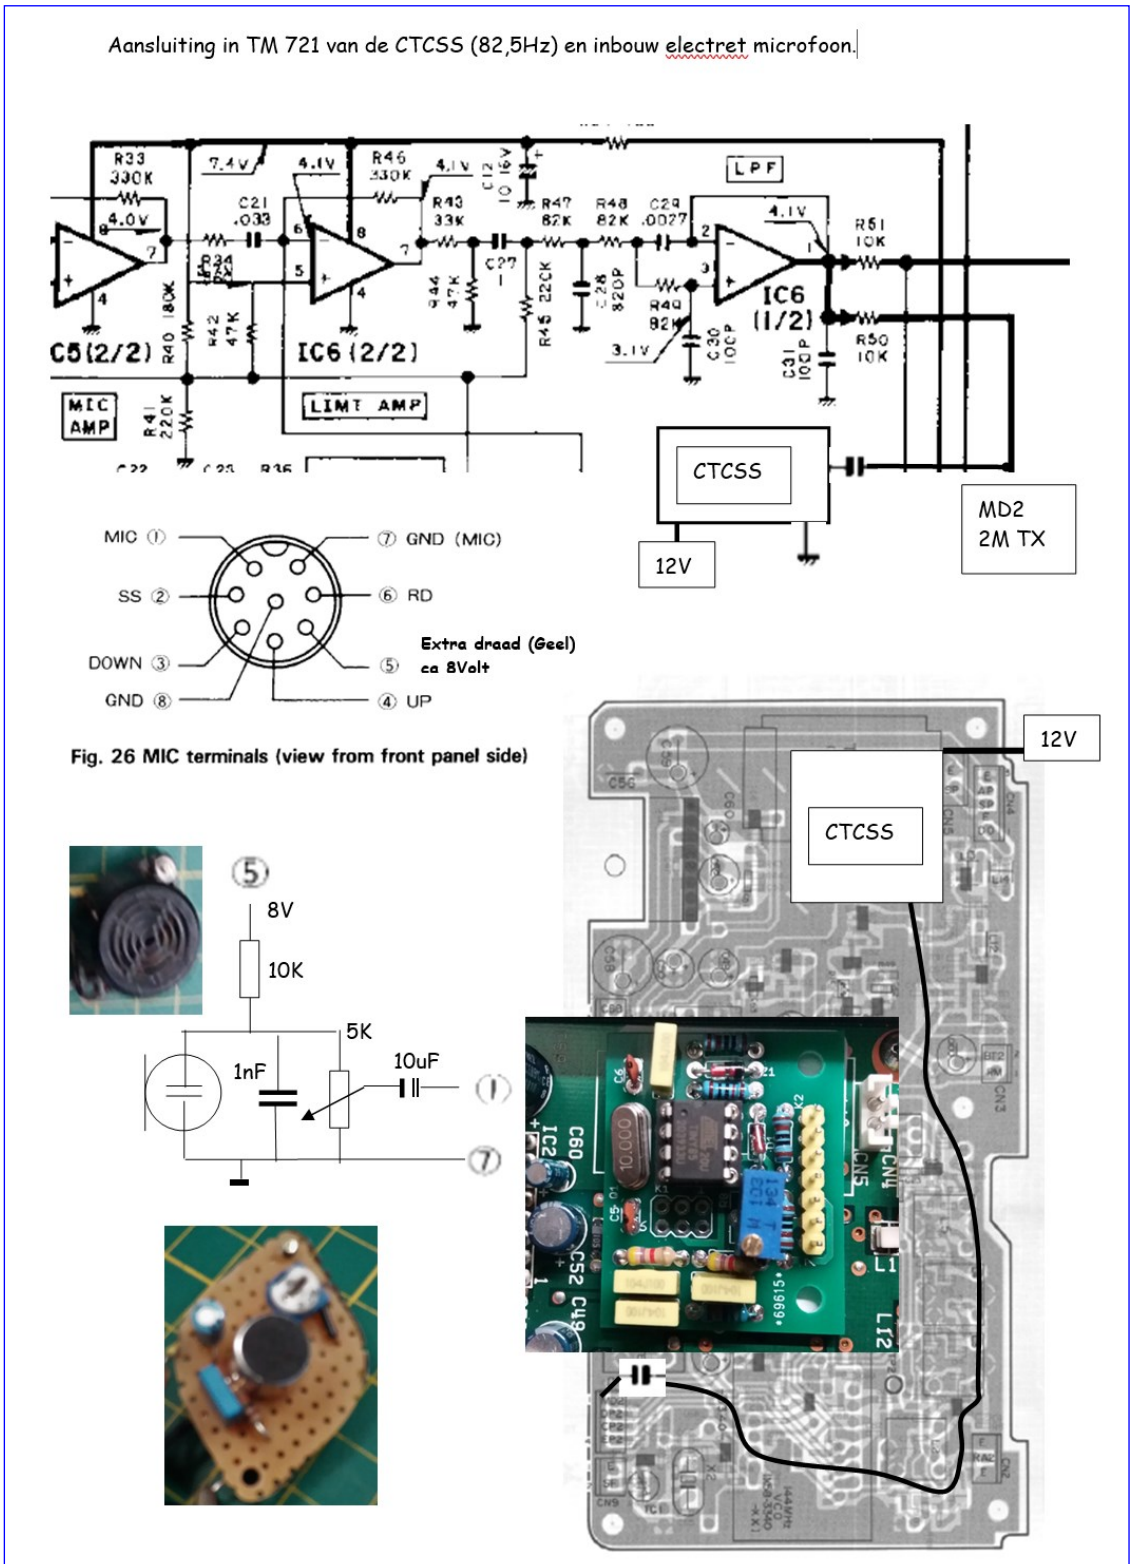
Aansluiting in TM 721 van de CTCSS (82,5Hz) en inbouw electret microfoon.

R33 330K
4.0V
7.4V
4.1V
R46 330K
4.1V
C12 10 16V
C21 .033
R34 47K
R43 33K
R47 82K
R48 82K
C29 .0027
LPF
4.1V
R51 10K
R44 47K
C27 1
R45 220K
C28 820P
R49 82K
3.1V
C30 10P
IC6 (1/2)
C31 100P
R50 10K
C5(2/2)
R40 180K
R42 47K
IC6 (2/2)
MIC AMP
R41 220K
LIMT AMP
C22
C23
R36
CTCSS
12V
MD2 2M TX

MIC ①
SS ②
DOWN ③
GND ⑧
⑦ GND (MIC)
⑥ RD
⑤
④ UP
Extra draad (Geel) ca 8Volt

Fig. 26 MIC terminals (view from front panel side)

12V
CTCSS

⑤
8V
10K
5K
1nF
10uF
①
⑦

C60
C56
C58
C52
C49
10.000
L1
L12
CN3
CN4
CN5